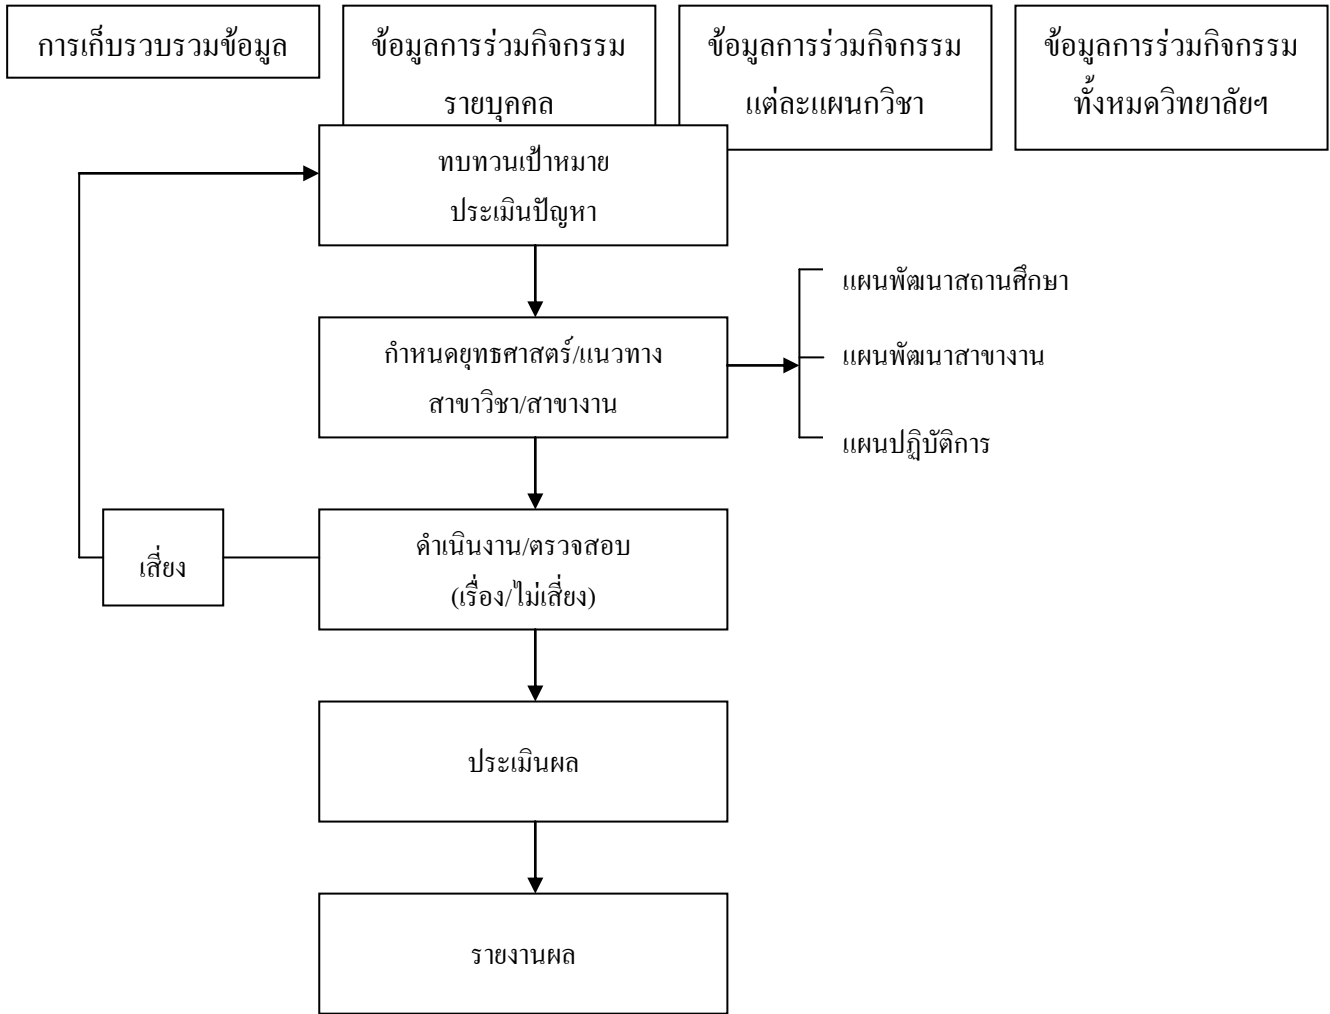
การเก็บรวบรวมข้อมูล

ข้อมูลการร่วมกิจกรรม รายบุคคล

ข้อมูลการร่วมกิจกรรม แต่ละแผนกวิชา

ข้อมูลการร่วมกิจกรรม ทั้งหมดวิทยาลัยฯ

ทบทวนเป้าหมาย ประเมินปัญหา

กำหนดยุทธศาสตร์/แนวทาง สาขาวิชา/สาขางาน

แผนพัฒนาสถานศึกษา

แผนพัฒนาสาขางาน

แผนปฏิบัติการ

เสี่ยง

ดำเนินงาน/ตรวจสอบ (เรื่อง/ไม่เสี่ยง)

ประเมินผล

รายงานผล